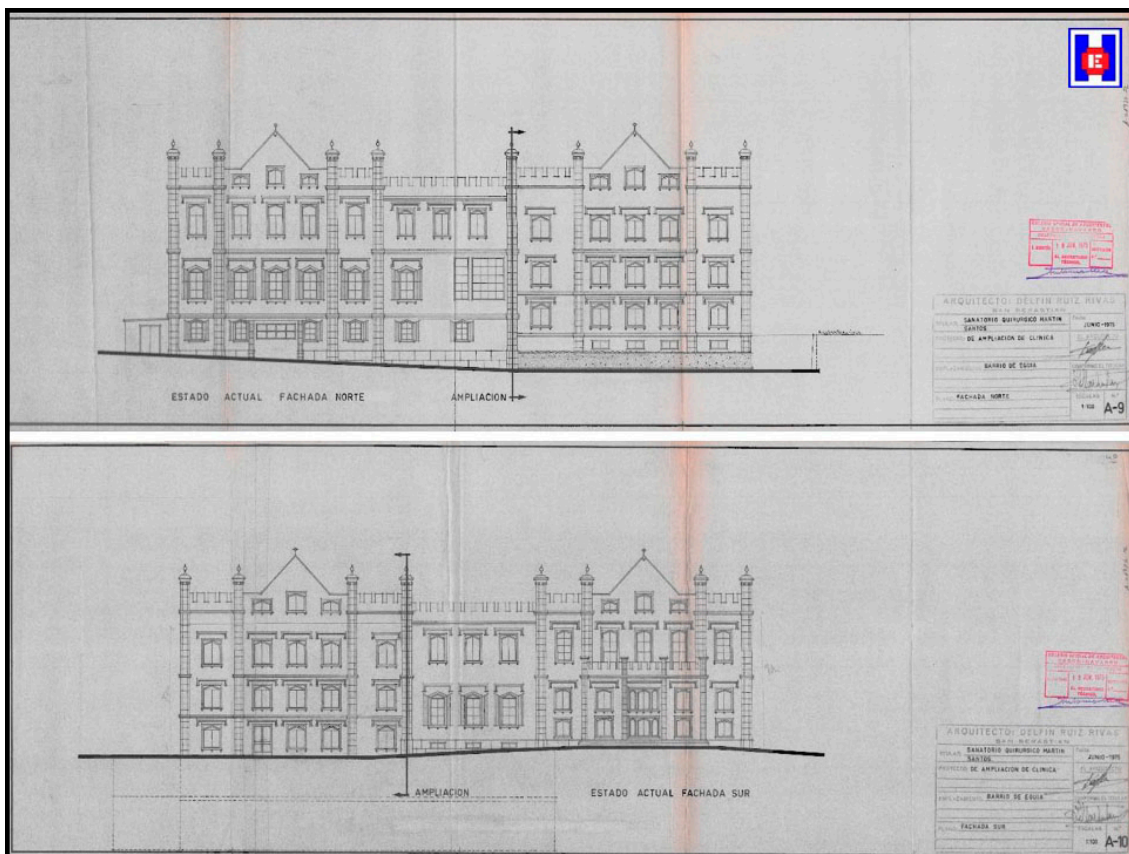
E

ESTADO ACTUAL FACHADA NORTE

AMPLIACION

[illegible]
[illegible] 9 JUN. 1975
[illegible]

ARQUITECTO: DELFIN RUIZ RIVAS
SAN SEBASTIAN

SANATORIO QUIRURGICO MARTIN SANTOS | JUNIO-1975
DE AMPLIACION DE CLINICA
BARRIO DE EGUIA
FACHADA NORTE | 1:100 | A-9

AMPLIACION

ESTADO ACTUAL FACHADA SUR

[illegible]
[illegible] 9 JUN. 1975
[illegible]

ARQUITECTO: DELFIN RUIZ RIVAS
SAN SEBASTIAN

SANATORIO QUIRURGICO MARTIN SANTOS | JUNIO-1975
DE AMPLIACION DE CLINICA
BARRIO DE EGUIA
FACHADA SUR | 1:100 | A-10